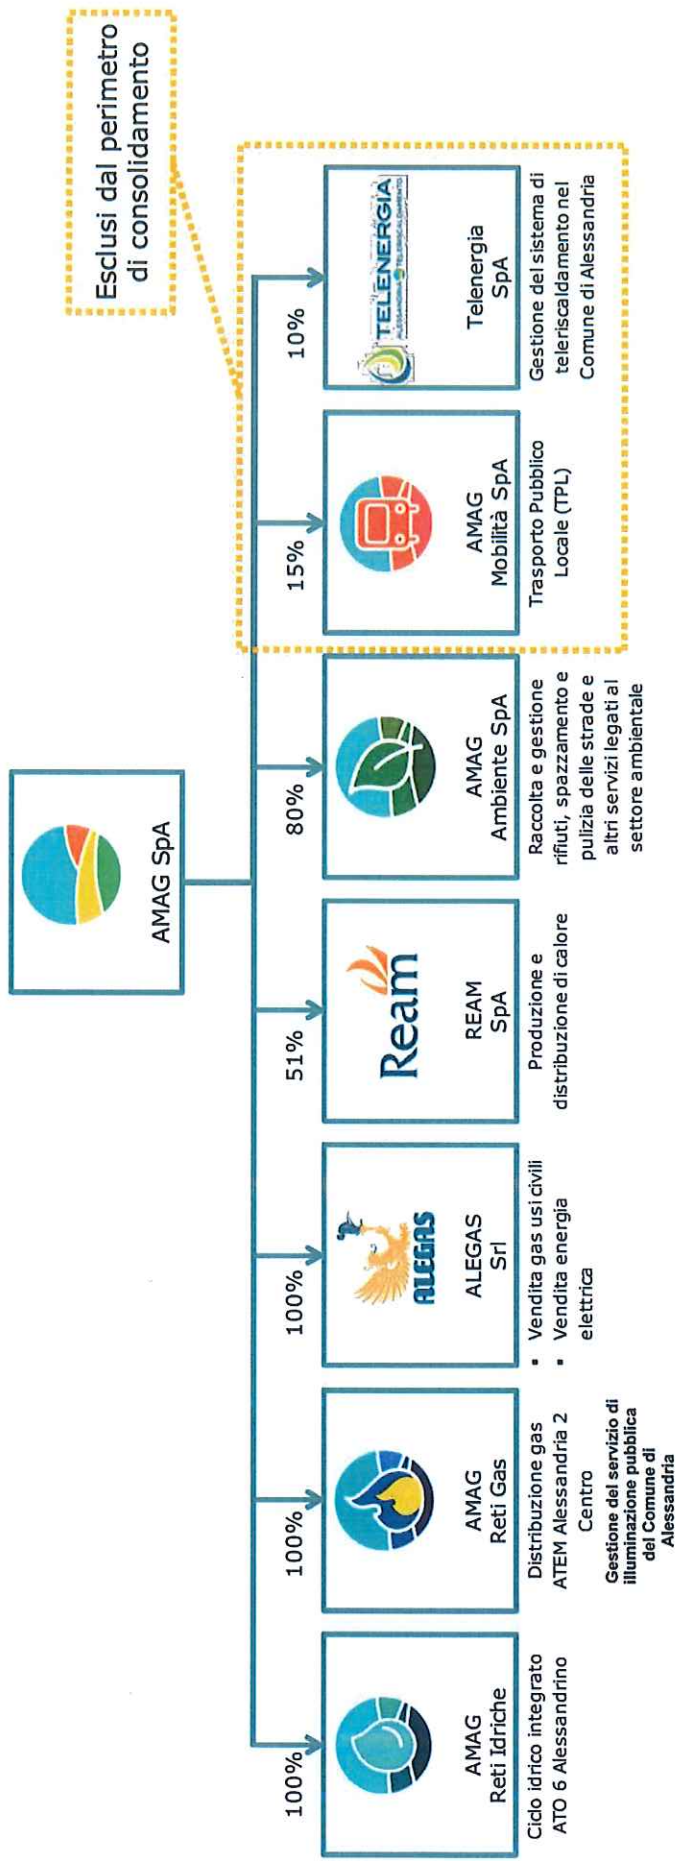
AMAG SpA

Esclusi dal perimetro di consolidamento

100%

AMAG Reti Idriche

Ciclo idrico integrato ATO 6 Alessandrino

100%

AMAG Reti Gas

Distribuzione gas ATEM Alessandria 2 Centro

Gestione del servizio di illuminazione pubblica del Comune di Alessandria

100%

ALEGAS

ALEGAS Srl

- Vendita gas usi civili
- Vendita energia elettrica

51%

Ream

REAM SpA

Produzione e distribuzione di calore

80%

AMAG Ambiente SpA

Raccolta e gestione rifiuti, spazzamento e pulizia delle strade e altri servizi legati al settore ambientale

15%

AMAG Mobilità SpA

Trasporto Pubblico Locale (TPL)

10%

TELENERGIA

Telenergia SpA

Gestione del sistema di teleriscaldamento nel Comune di Alessandria